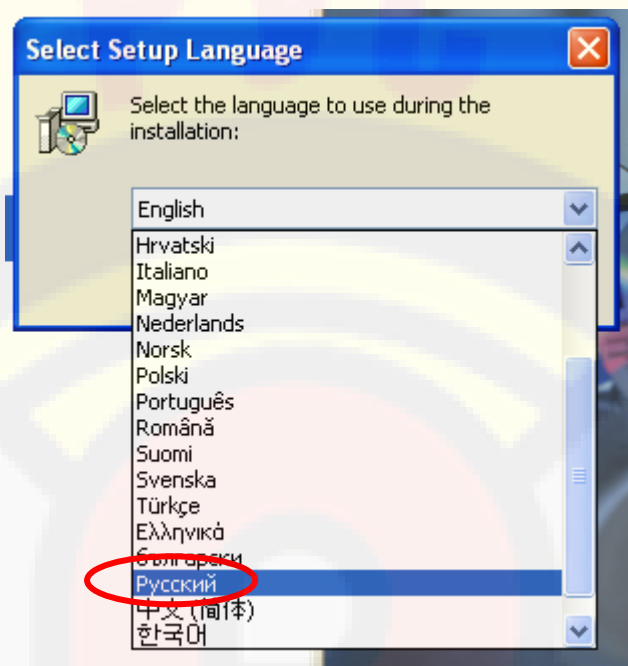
Select Setup Language

Select the language to use during the installation:

English

Hrvatski
Italiano
Magyar
Nederlands
Norsk
Polski
Português
Română
Suomi
Svenska
Türkçe
Ελληνικά
Български
Русский
中文(简体)
한국어